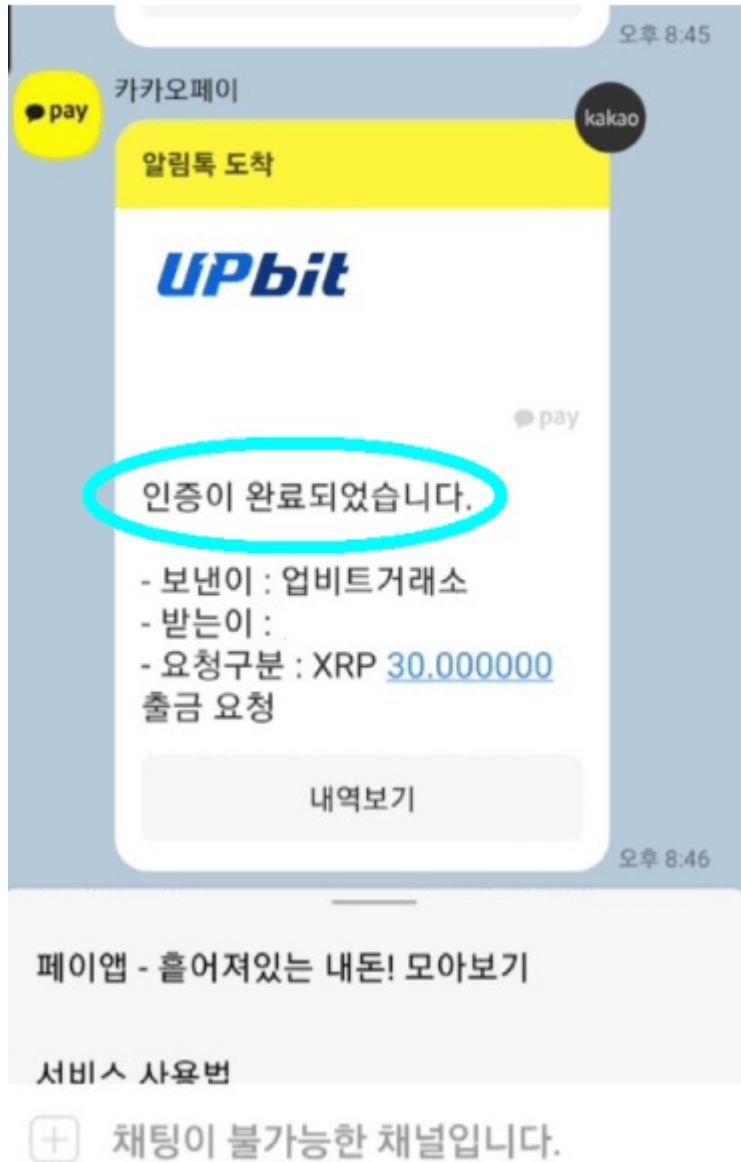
오후 8:45

pay

카카오페이

kakao

알림톡 도착

UPbit

pay

인증이 완료되었습니다.

- 보낸이 : 업비트거래소
- 받는이 :
- 요청구분 : XRP 30.000000 출금 요청

내역보기

오후 8:46

페이앱 - 흩어져있는 내돈! 모아보기

서비스 사용법

채팅이 불가능한 채널입니다.